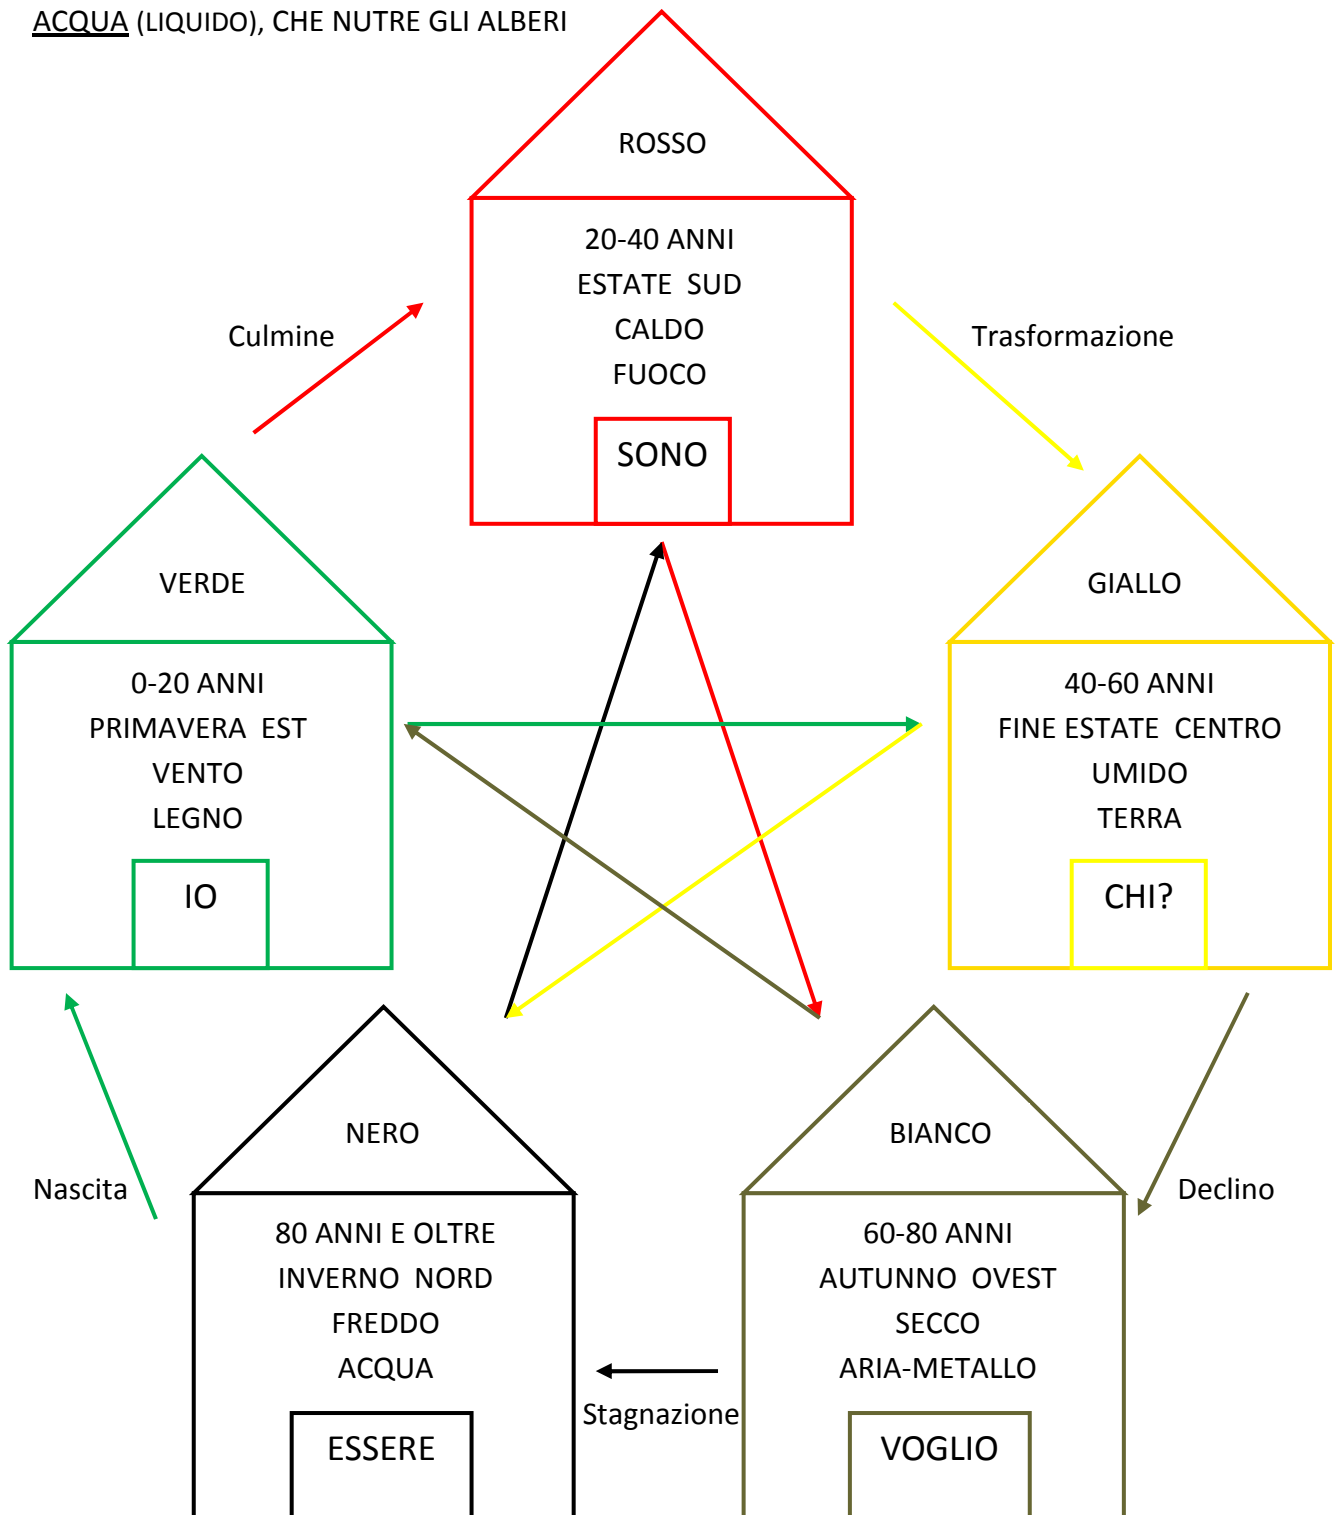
ACQUA (LIQUIDO), CHE NUTRE GLI ALBERI

ROSSO

20-40 ANNI
ESTATE SUD
CALDO
FUOCO

SONO

Culmine

Trasformazione

VERDE

0-20 ANNI
PRIMAVERA EST
VENTO
LEGNO

IO

GIALLO

40-60 ANNI
FINE ESTATE CENTRO
UMIDO
TERRA

CHI?

NERO

80 ANNI E OLTRE
INVERNO NORD
FREDDO
ACQUA

ESSERE

Nascita

BIANCO

60-80 ANNI
AUTUNNO OVEST
SECCO
ARIA-METALLO

VOGLIO

Declino

Stagnazione